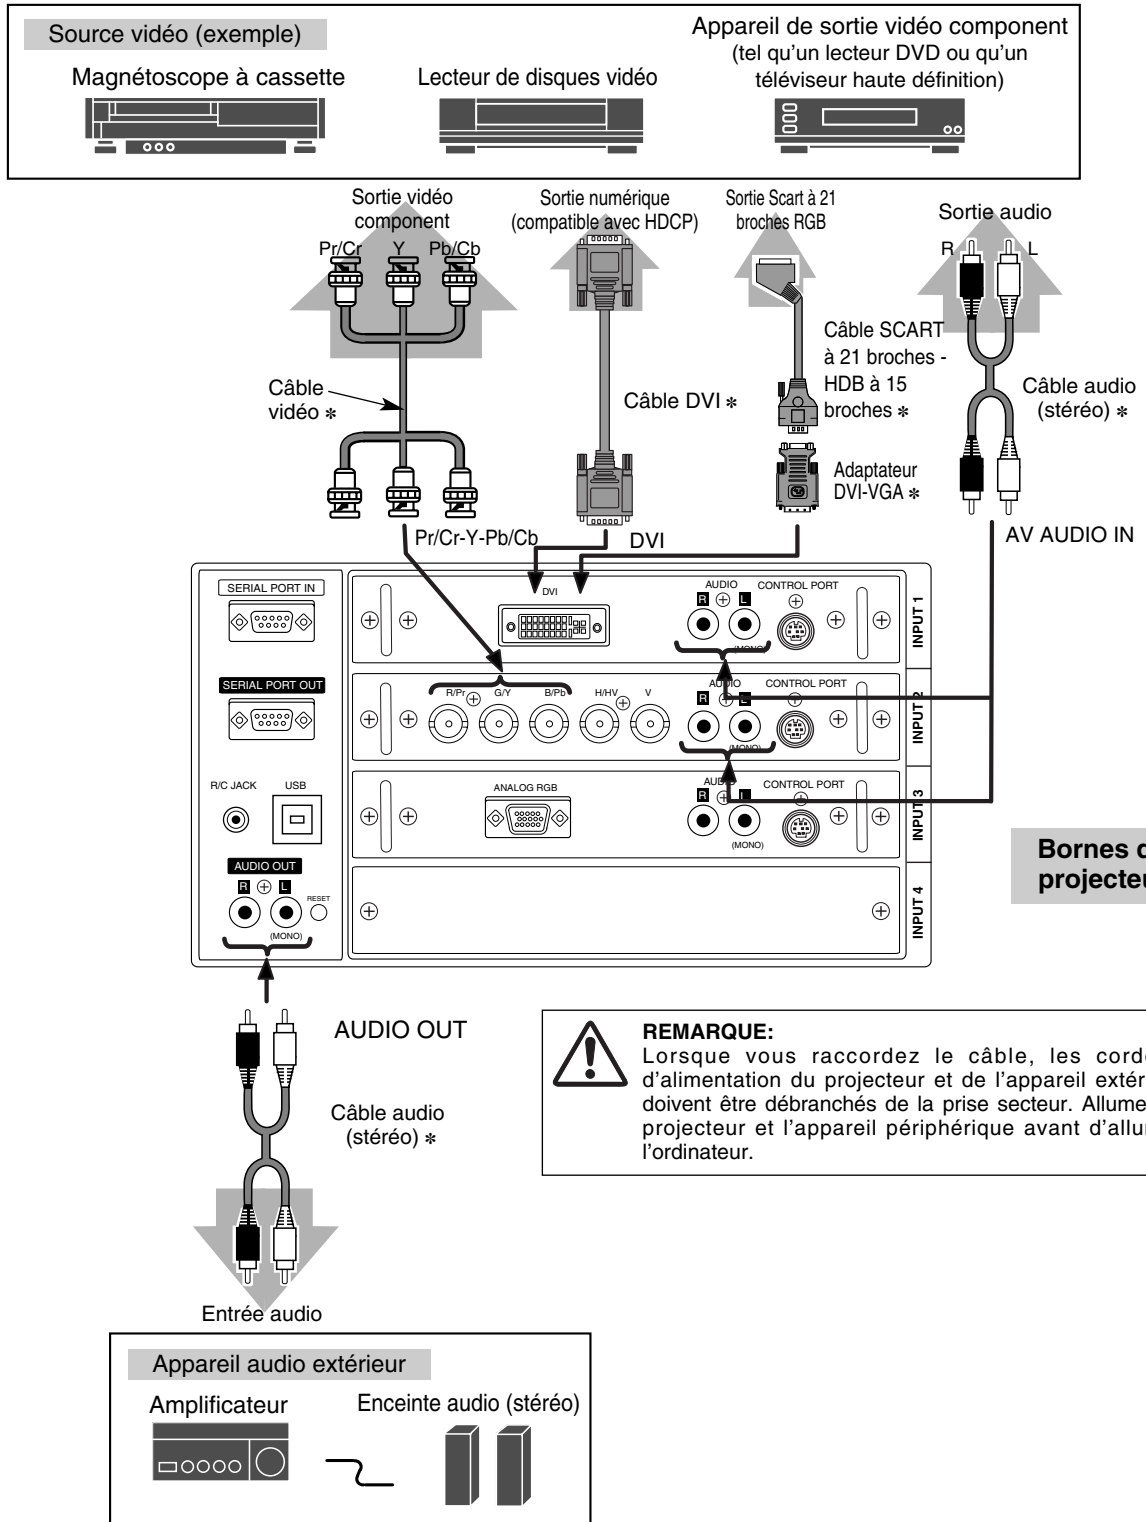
Source vidéo (exemple)

Magnétoscope à cassette

Lecteur de disques vidéo

Appareil de sortie vidéo component (tel qu'un lecteur DVD ou qu'un téléviseur haute définition)

Sortie vidéo component

Pr/Cr Y Pb/Cb

Sortie numérique (compatible avec HDCP)

Sortie Scart à 21 broches RGB

Sortie audio

R L

Câble vidéo ∗

Câble DVI ∗

Câble SCART à 21 broches - HDB à 15 broches ∗

Adaptateur DVI-VGA ∗

Câble audio (stéréo) ∗

Pr/Cr-Y-Pb/Cb

DVI

AV AUDIO IN

SERIAL PORT IN

SERIAL PORT OUT

R/C JACK

USB

AUDIO OUT

R L

RESET

(MONO)

DVI

AUDIO

R L

CONTROL PORT

(MONO)

INPUT 1

R/Pr G/Y B/Pb H/HV V

AUDIO

R L

CONTROL PORT

(MONO)

INPUT 2

ANALOG RGB

AUDIO

R L

CONTROL PORT

(MONO)

INPUT 3

INPUT 4

Bornes d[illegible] projecteu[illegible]

AUDIO OUT

Câble audio (stéréo) ∗

REMARQUE:
Lorsque vous raccordez le câble, les cordo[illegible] d'alimentation du projecteur et de l'appareil extér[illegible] doivent être débranchés de la prise secteur. Allume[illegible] projecteur et l'appareil périphérique avant d'allu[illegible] l'ordinateur.

Entrée audio

Appareil audio extérieur

Amplificateur

Enceinte audio (stéréo)